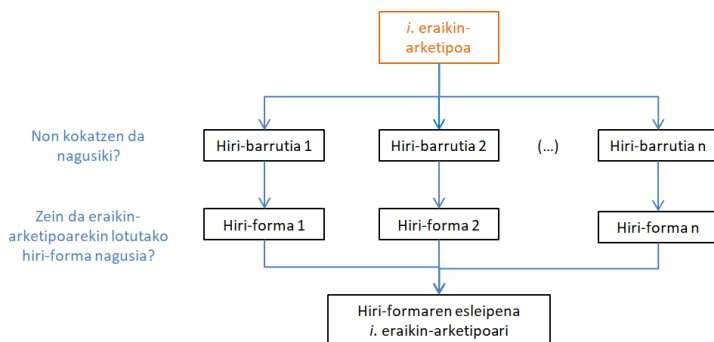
*i.* eraikin-arketipoa

Non kokatzen da nagusiki?

Hiri-barrutia 1

Hiri-barrutia 2

(...)

Hiri-barrutia n

Zein da eraikin-arketipoarekin lotutako hiri-forma nagusia?

Hiri-forma 1

Hiri-forma 2

Hiri-forma n

Hiri-formaren esleipena *i.* eraikin-arketipoari